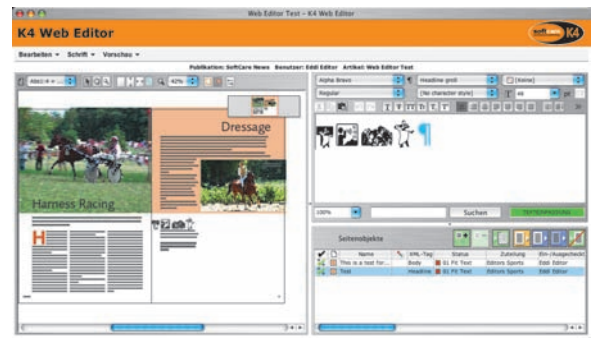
Web Editor Test – K4 Web Editor

K4 Web Editor

Bearbeiten ▾ Schrift ▾ Vorschau ▾

Publikation: SoftCare News Benutzer: Eddi Editor Artikel: Web Editor Test

Alpha Bravo
Headline groß
(Keine)
Regular
(No character style)
48
pt

Dressage

Harness Racing

H

100%
Suchen

Seitenobjekte

| | Name | XML-Tag | Status | Zuordnung | Ein-/Ausgecheckt |
|---|---|---|---|---|---|
| | This is a test for... | Body | 81 Fit Text | Editors Sports | Eddi Editor |
| | Test | Headline | 81 Fit Text | Editors Sports | Eddi Editor |